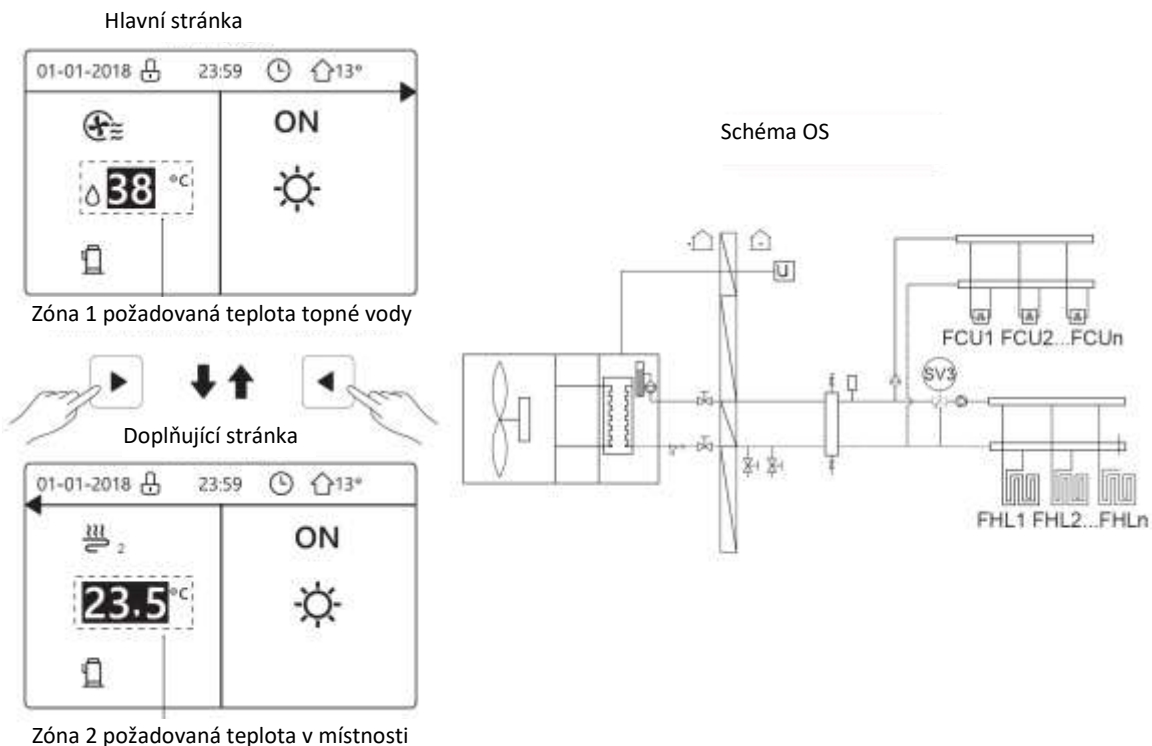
Hlavní stránka

01-01-2018 23:59 13°

38 °C

ON

Zóna 1 požadovaná teplota topné vody

Doplňující stránka

01-01-2018 23:59 13°

2

23.5 °C

ON

Zóna 2 požadovaná teplota v místnosti

Schéma OS

U

FCU1 FCU2...FCUn

SV3

FHL1 FHL2...FHLn